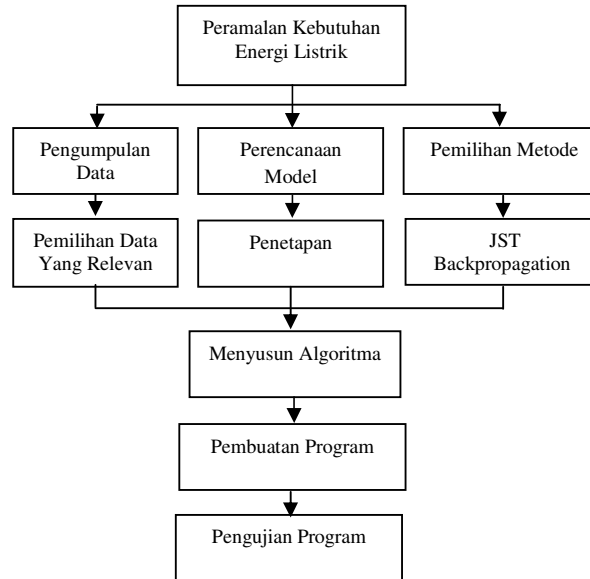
Peramalan Kebutuhan Energi Listrik

Pengumpulan Data

Perencanaan Model

Pemilihan Metode

Pemilihan Data Yang Relevan

Penetapan

JST Backpropagation

Menyusun Algoritma

Pembuatan Program

Pengujian Program